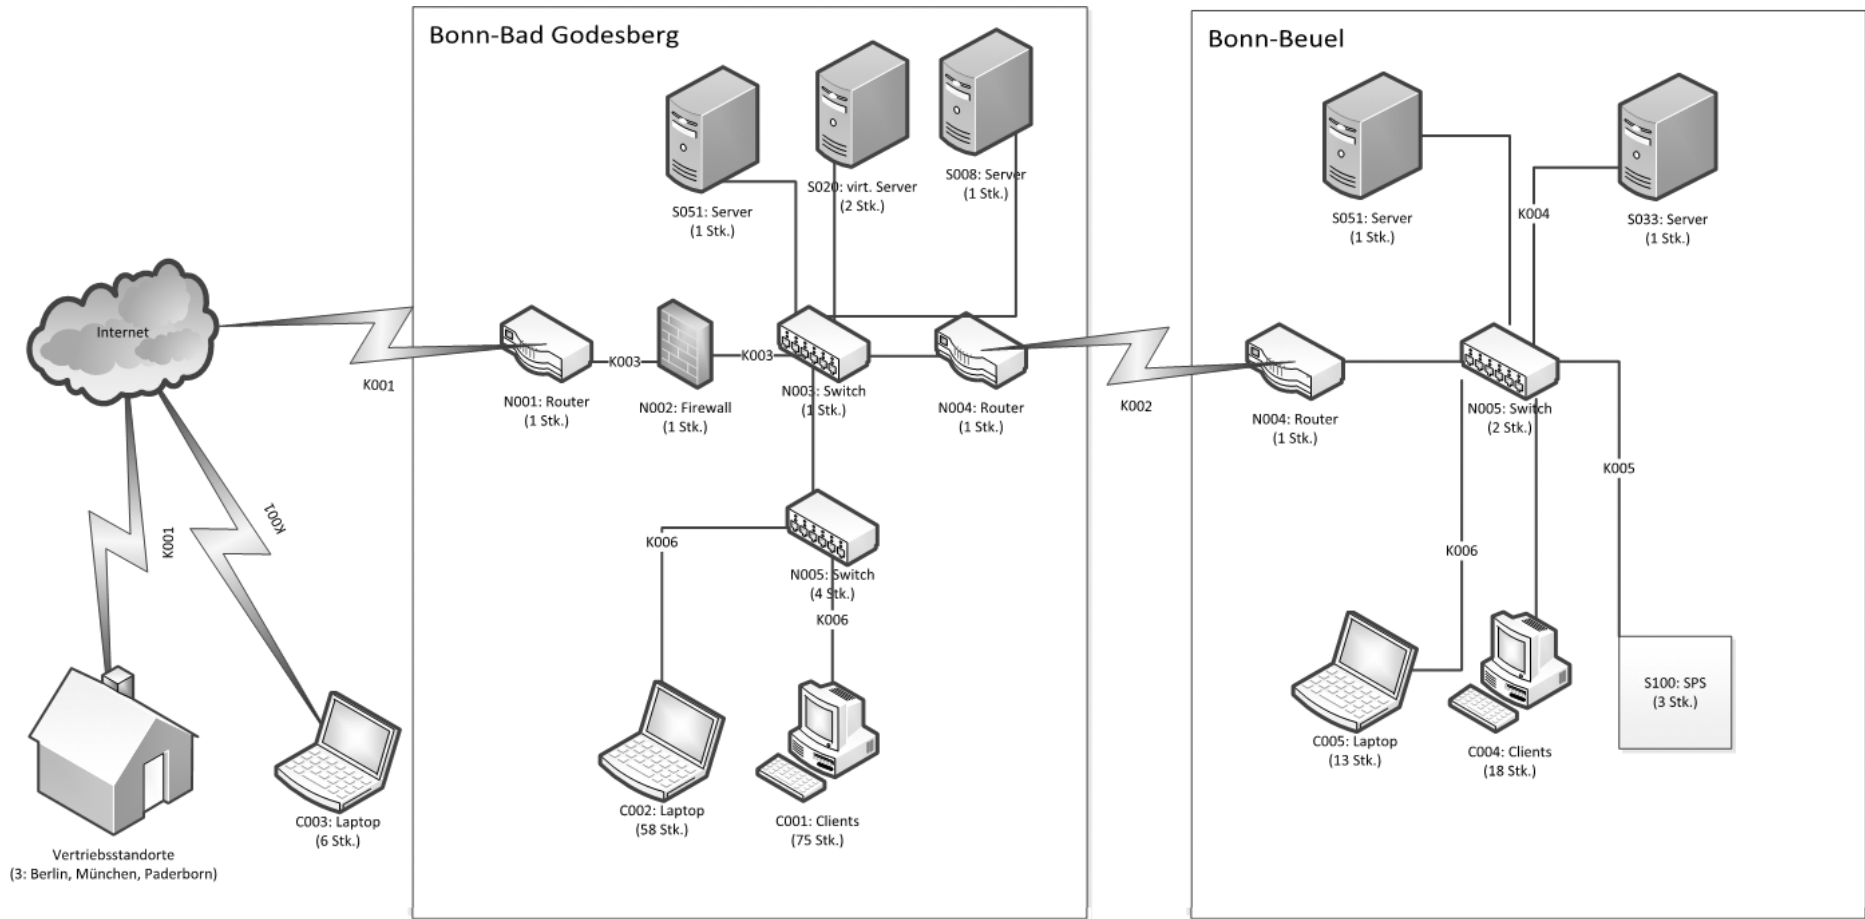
Bonn-Bad Godesberg

Bonn-Beuel

Internet

K001

K001

K001

Vertriebsstandorte
(3: Berlin, München, Paderborn)

C003: Laptop
(6 Stk.)

N001: Router
(1 Stk.)

K003

N002: Firewall
(1 Stk.)

K003

S051: Server
(1 Stk.)

S020: virt. Server
(2 Stk.)

S008: Server
(1 Stk.)

N003: Switch
(1 Stk.)

N004: Router
(1 Stk.)

K006

N005: Switch
(4 Stk.)

K006

C002: Laptop
(58 Stk.)

C001: Clients
(75 Stk.)

K002

S051: Server
(1 Stk.)

K004

S033: Server
(1 Stk.)

N004: Router
(1 Stk.)

N005: Switch
(2 Stk.)

K005

K006

S100: SPS
(3 Stk.)

C005: Laptop
(13 Stk.)

C004: Clients
(18 Stk.)